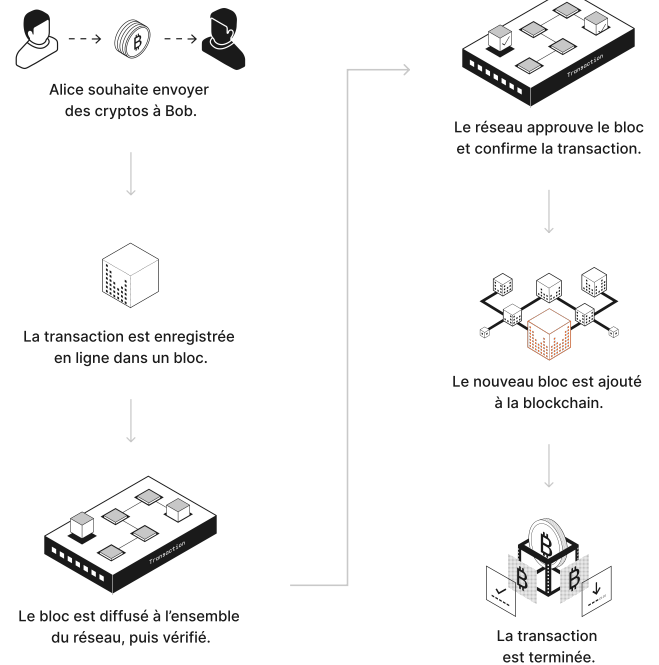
Alice souhaite envoyer des cryptos à Bob.

La transaction est enregistrée en ligne dans un bloc.

Transaction

Le bloc est diffusé à l'ensemble du réseau, puis vérifié.

Transaction

Le réseau approuve le bloc et confirme la transaction.

Le nouveau bloc est ajouté à la blockchain.

La transaction est terminée.